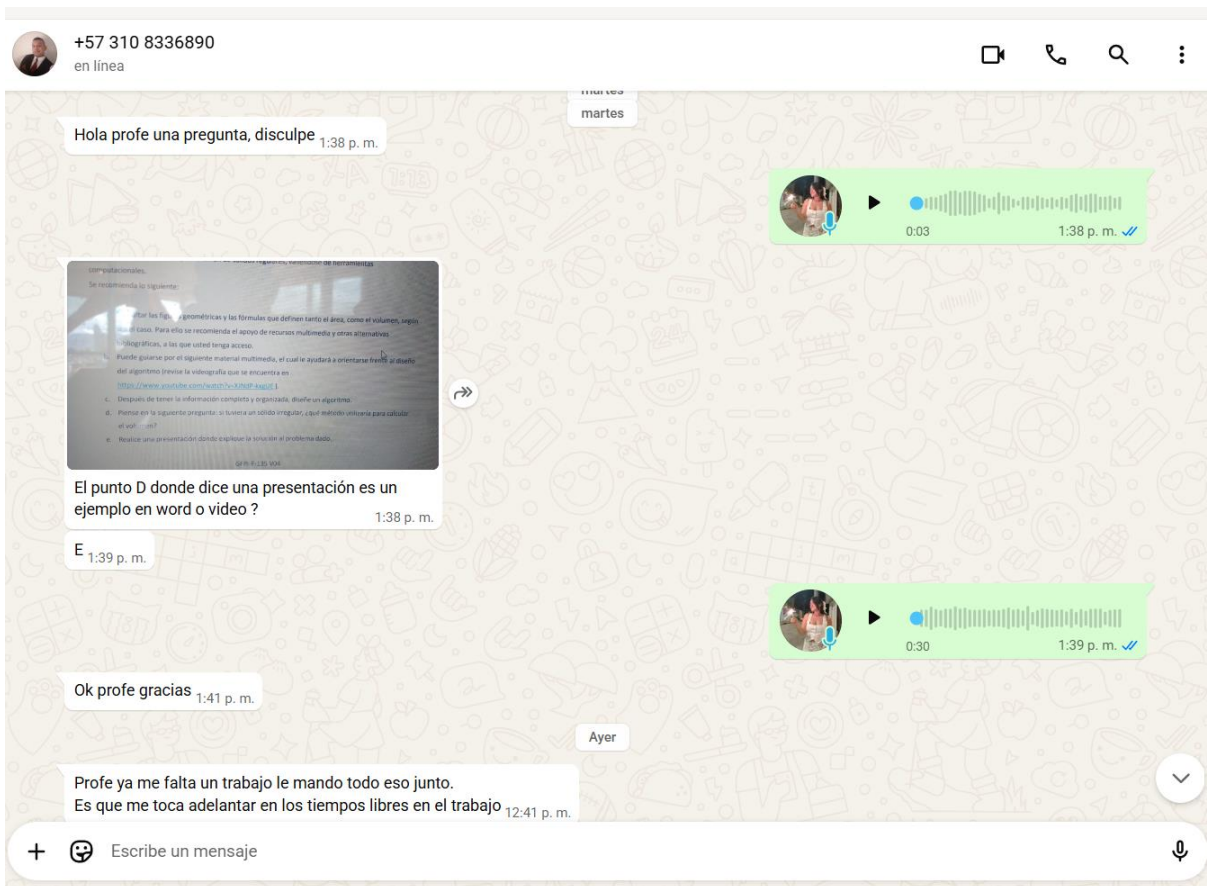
+57 310 8336890
en línea

martes

martes

Hola profe una pregunta, disculpe 1:38 p. m.

0:03 1:38 p. m.

computacionales.
Se recomienda lo siguiente:
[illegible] las figuras geométricas y las fórmulas que definen tanto el área, como el volumen, según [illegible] caso. Para ello se recomienda el apoyo de recursos multimedia y otras alternativas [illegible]ográficas, a las que usted tenga acceso.
Puede guiarse por el siguiente material multimedia, el cual le ayudará a orientarse frente al diseño del algoritmo (revise la videografía que se encuentra en https://www.youtube.com/watch?v=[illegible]).
c. Después de tener la información completa y organizada, diseñe un algoritmo.
d. Piense en la siguiente pregunta: si tuviera un sólido irregular, ¿qué método utilizaría para calcular el vol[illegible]?
e. Realice una presentación donde explique la solución al problema dado.

El punto D donde dice una presentación es un ejemplo en word o video ? 1:38 p. m.

E 1:39 p. m.

0:30 1:39 p. m.

Ok profe gracias 1:41 p. m.

Ayer

Profe ya me falta un trabajo le mando todo eso junto.
Es que me toca adelantar en los tiempos libres en el trabajo 12:41 p. m.

Escribe un mensaje